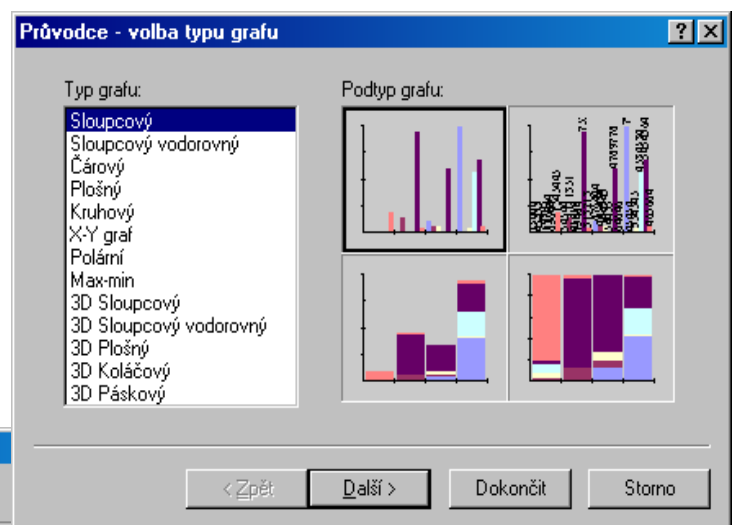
Průvodce - volba typu grafu

?

Typ grafu:

Sloupcový
Sloupcový vodorovný
Čárový
Plošný
Kruhový
X-Y graf
Polární
Max-min
3D Sloupcový
3D Sloupcový vodorovný
3D Plošný
3D Koláčový
3D Páskový

Podtyp grafu:

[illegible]

< Zpět

Další >

Dokončit

Storno